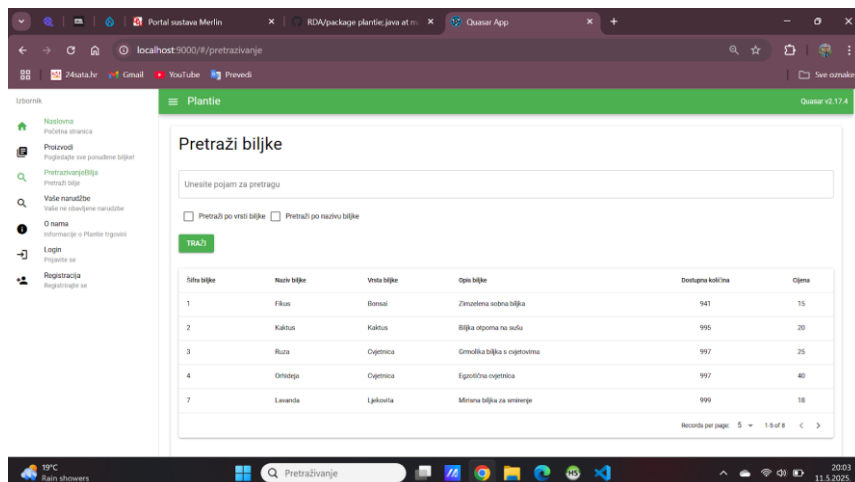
Portal sustava Merlin
RDA/package plantie.java at m
Quasar App
localhost:9000/#/pretrazivanje
24sata.hr Gmail YouTube Prevedi
Sve oznake

Izbornik
Naslovna
Početna stranica
Proizvodi
Pogledajte sve ponuđene biljke!
PretrazivanjeBilja
Pretraži bilje
Vaše narudžbe
Vaše ne obavljene narudžbe
O nama
Informacije o Plantie trgovini
Login
Prijavite se
Registracija
Registrirajte se

Plantie
Quasar v2.17.4

Pretraži biljke

Unesite pojam za pretragu

Pretraži po vrsti biljke Pretraži po nazivu biljke

TRAŽI

| Šifra biljke | Naziv biljke | Vrsta biljke | Opis biljke | Dostupna količina | Cijena |
|---|---|---|---|---|---|
| 1 | Fikus | Bonsai | Zimzelena sobna biljka | 941 | 15 |
| 2 | Kaktus | Kaktus | Biljka otporna na sušu | 995 | 20 |
| 3 | Ruza | Cvjetnica | Grmolika biljka s cvjetovima | 997 | 25 |
| 4 | Orhideja | Cvjetnica | Egzotična cvjetnica | 997 | 40 |
| 7 | Lavanda | Ljekovita | Mirisna biljka za smirenje | 999 | 18 |

Records per page: 5 1-5 of 8

19°C
Rain showers
Pretraživanje
20:03
11.5.2025.